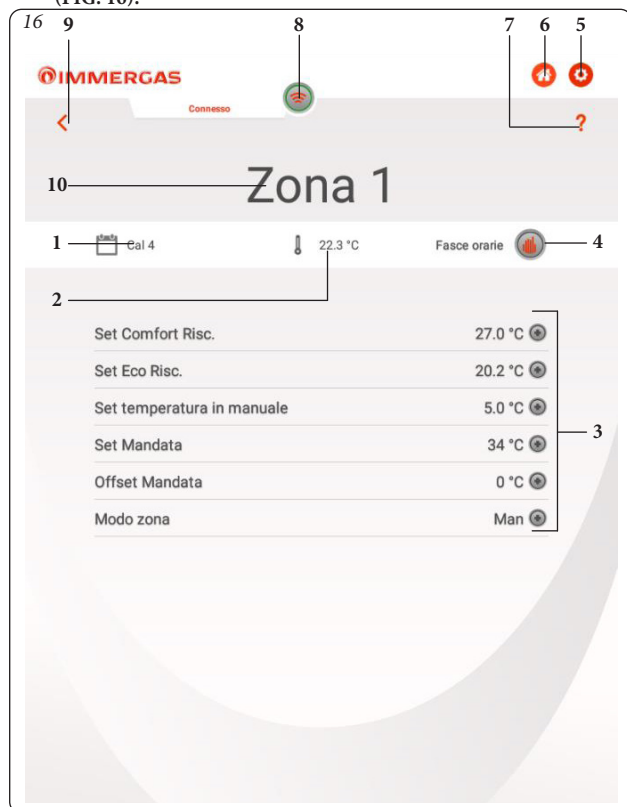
(FIG. 16).

16

9 8 7 6 5

IMMERGAS

Connesso

Zona 1

10

1 Cal 4

22.3 °C

Fasce orarie 4

2

Set Comfort Risc. 27.0 °C

Set Eco Risc. 20.2 °C

Set temperatura in manuale 5.0 °C

Set Mandata 34 °C

Offset Mandata 0 °C

Modo zona Man

3